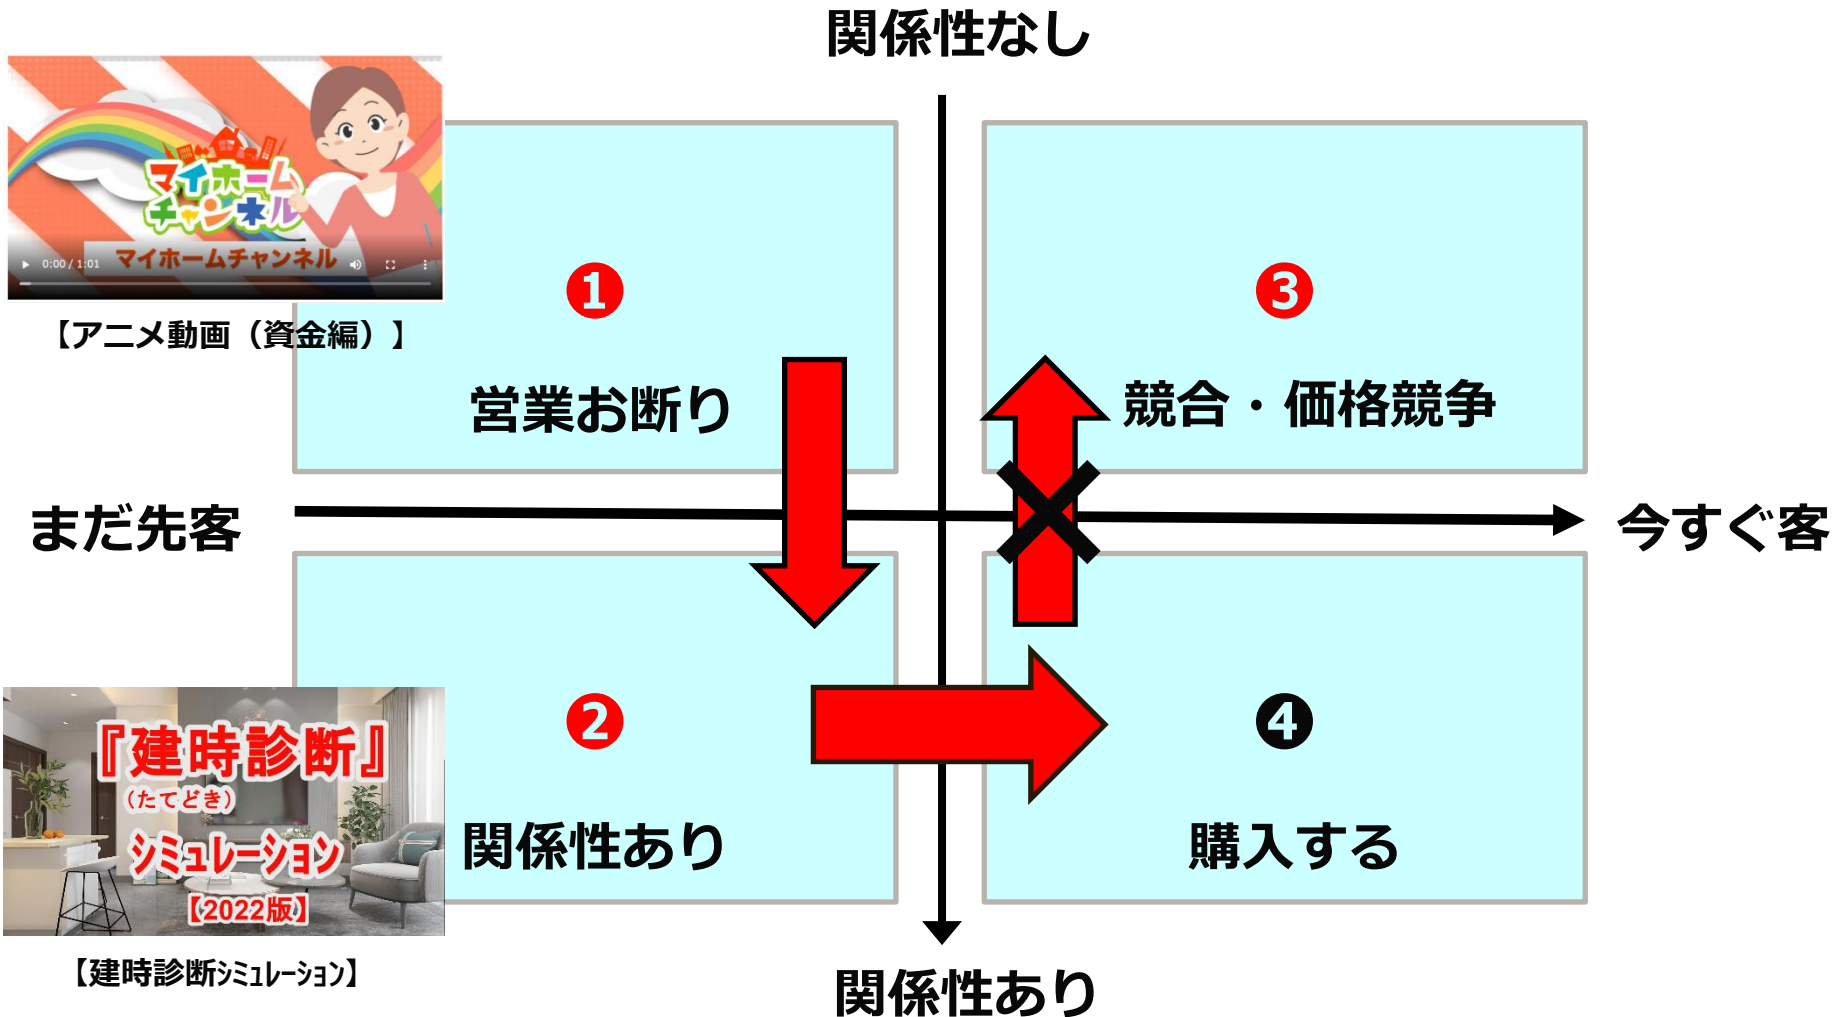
関係性なし

マイホームチャンネル

0:00 / 1:01 マイホームチャンネル

【アニメ動画（資金編）】

❶

営業お断り

❸

競合・価格競争

まだ先客

今すぐ客

『建時診断』
（たてどき）
シミュレーション
【2022版】

【建時診断シミュレーション】

❷

関係性あり

❹

購入する

関係性あり